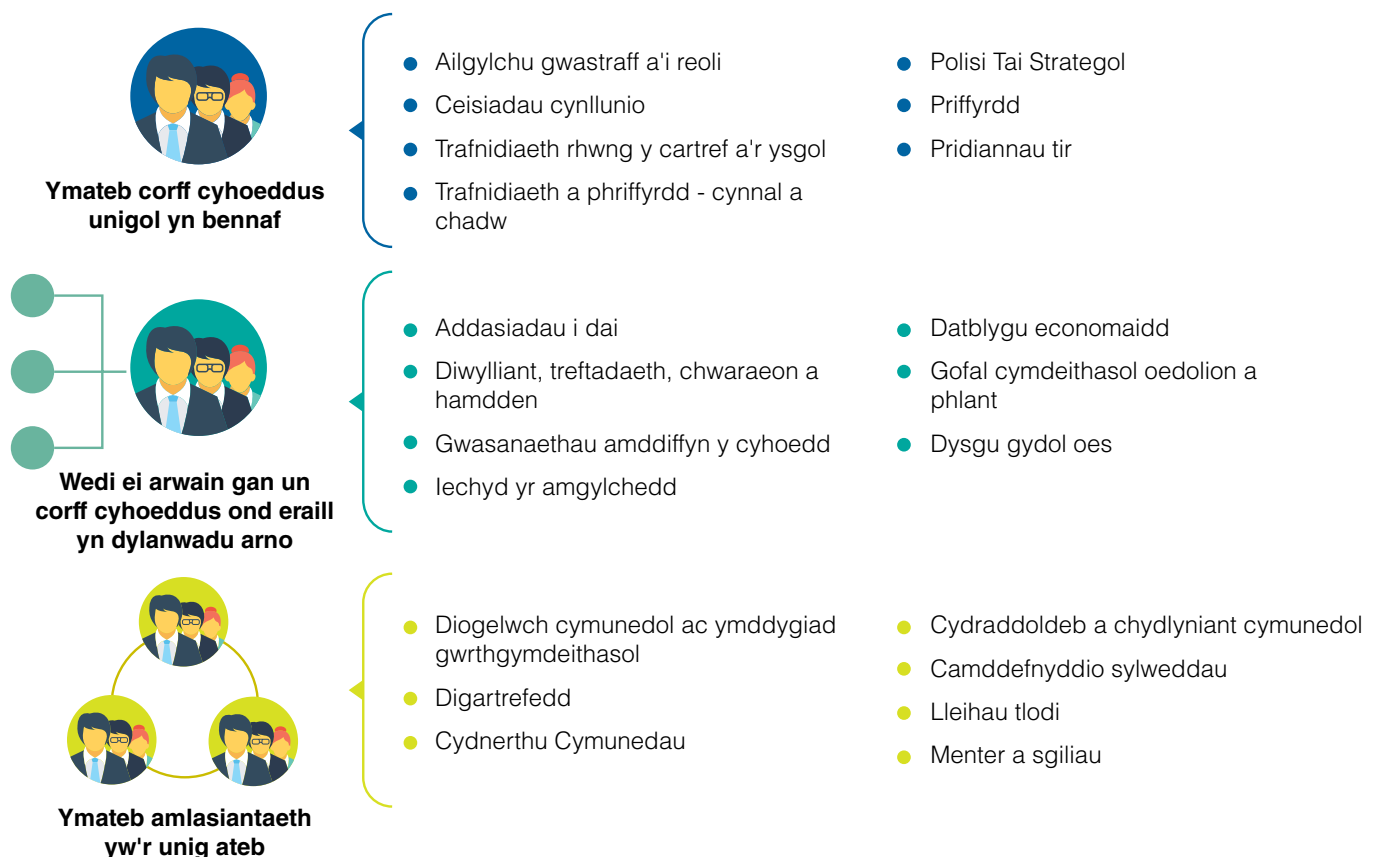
Ymateb corff cyhoeddus unigol yn bennaf

- Ailgylchu gwastraff a'i reoli
- Ceisiadau cynllunio
- Trafnidiaeth rhwng y cartref a'r ysgol
- Trafnidiaeth a phriffyrdd - cynnal a chadw

- Polisi Tai Strategol
- Priffyrdd
- Pridiannau tir

Wedi ei arwain gan un corff cyhoeddus ond eraill yn dylanwadu arno

- Addasiadau i dai
- Diwylliant, treftadaeth, chwaraeon a hamdden
- Gwasanaethau amddiffyn y cyhoedd
- Iechyd yr amgylchedd

- Datblygu economaidd
- Gofal cymdeithasol oedolion a phlant
- Dysgu gydol oes

Ymateb amlasiantaeth yw'r unig ateb

- Diogelwch cymunedol ac ymddygiad gwrthgymdeithasol
- Digartrefedd
- Cydnerthu Cymunedau

- Cydraddoldeb a chydlyniant cymunedol
- Camddefnyddio sylweddau
- Lleihau tlodi
- Menter a sgiliau